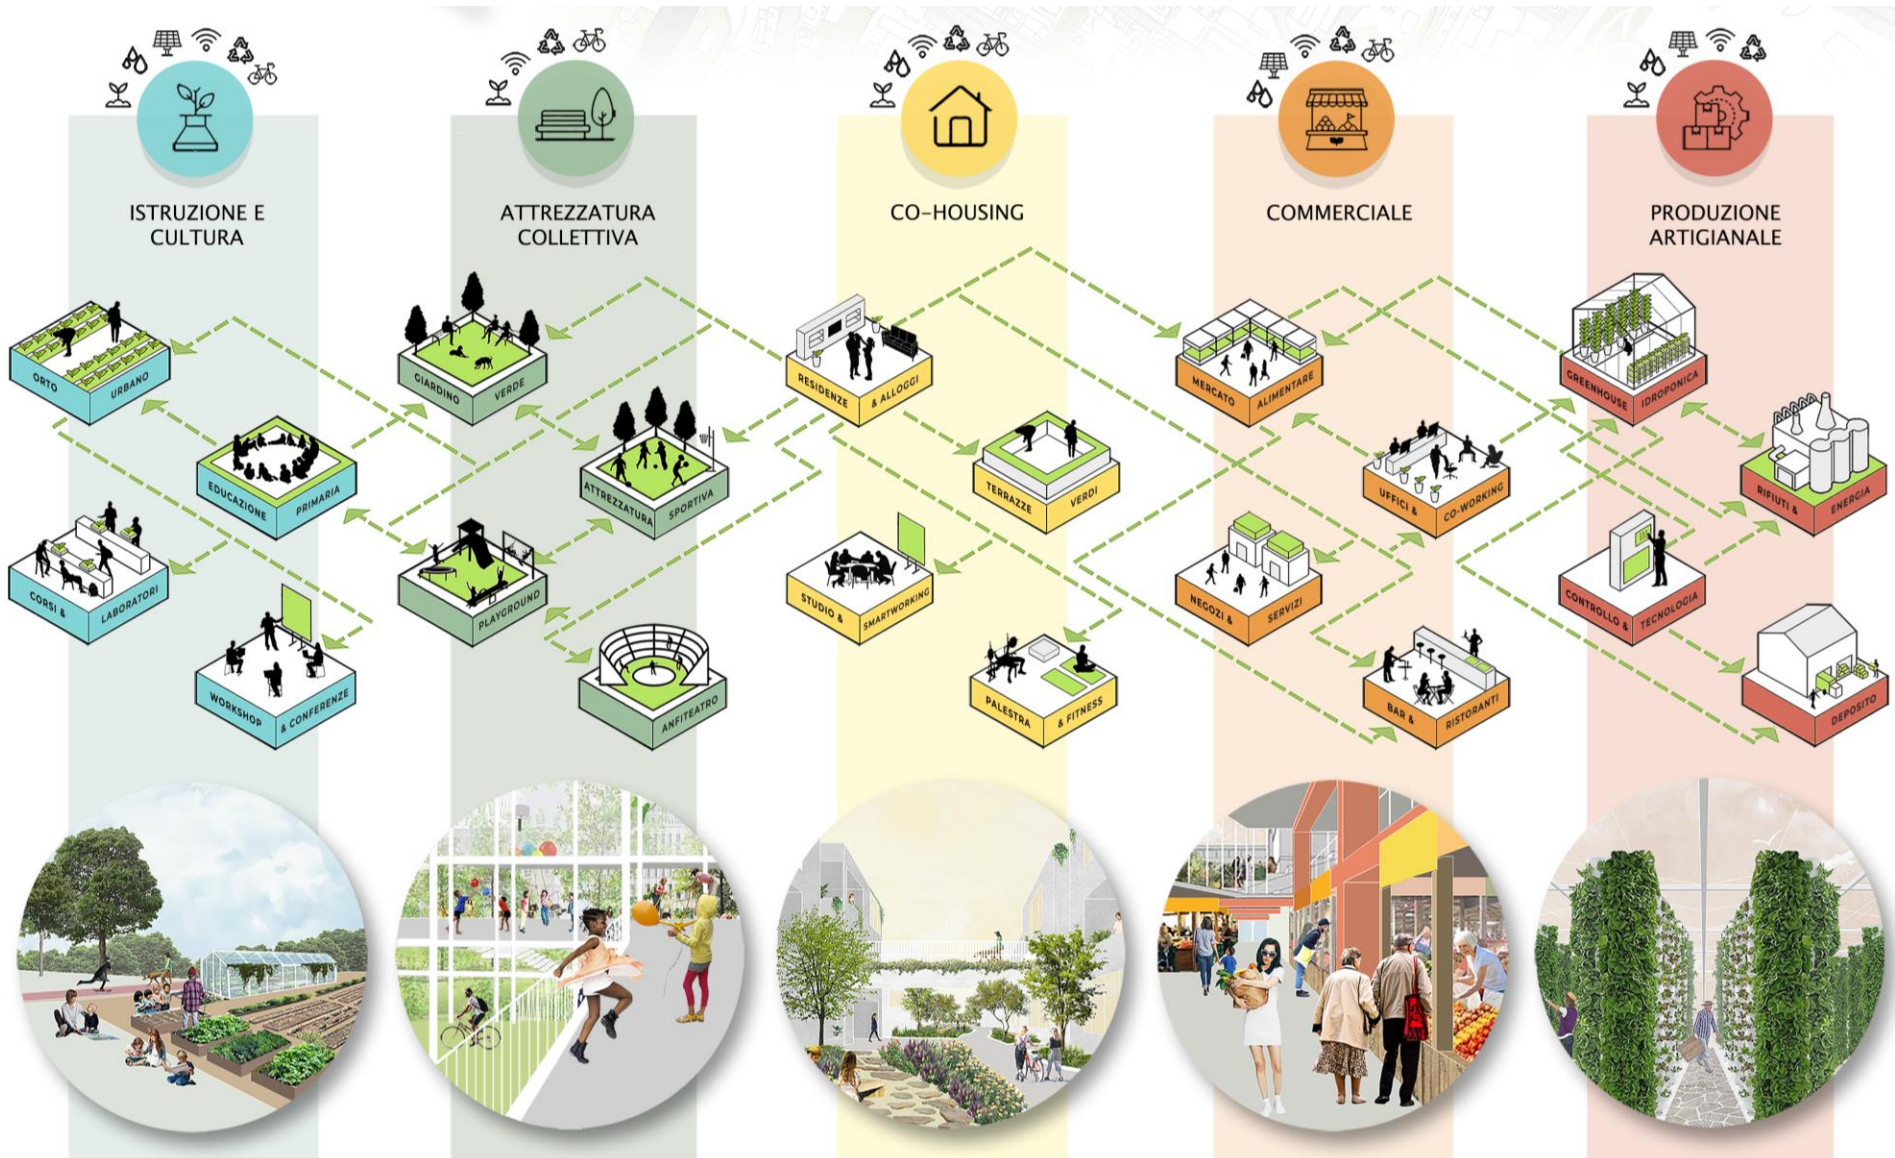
ISTRUZIONE E CULTURA

ATTREZZATURA COLLETTIVA

CO-HOUSING

COMMERCIALE

PRODUZIONE ARTIGIANALE

ORTO URBANO

EDUCAZIONE PRIMARIA

CORSI & LABORATORI

WORKSHOP & CONFERENZE

GIARDINO VERDE

ATTREZZATURA SPORTIVA

PLAYGROUND

ANFITEATRO

RESIDENZE & ALLOGGI

TERRAZZE VERDI

STUDIO & SMARTWORKING

PALESTRA & FITNESS

MERCATO ALIMENTARE

UFFICI & CO-WORKING

NEGOZI & SERVIZI

BAR & RISTORANTI

GREENHOUSE IDROPONICA

RIFIUTI & ENERGIA

CONTROLLO & TECNOLOGIA

DEPOSITO